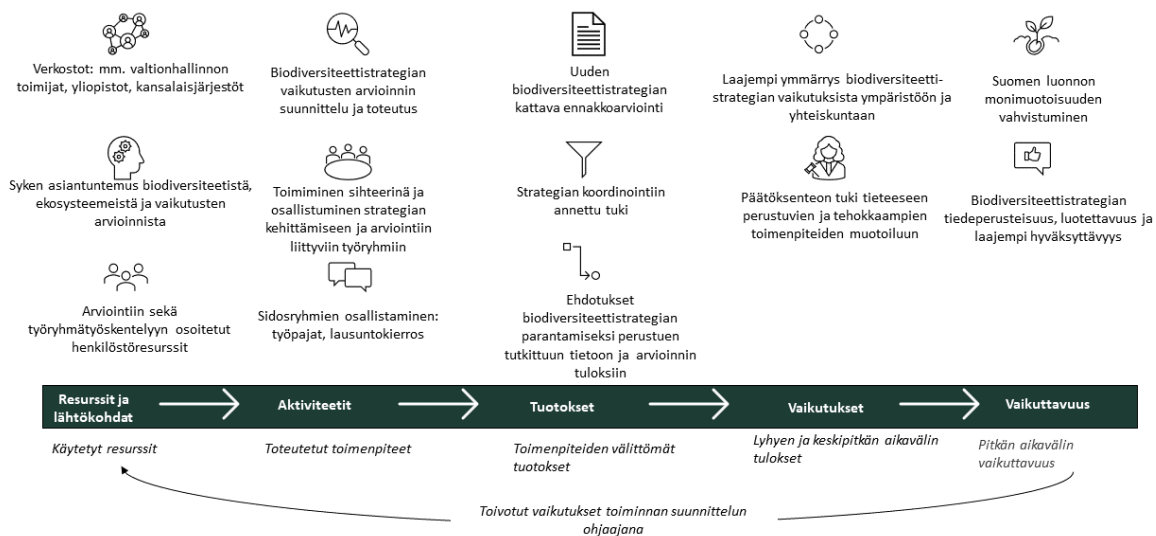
Verkostot: mm. valtionhallinnon toimijat, yliopistot, kansalaisjärjestöt

Syken asiantuntemus biodiversiteetistä, ekosysteemeistä ja vaikutusten arvioinnista

Arviointiin sekä työryhmätyöskentelyyn osoitetut henkilöstöresurssit

Biodiversiteettistrategian vaikutusten arvioinnin suunnittelu ja toteutus

Toimiminen sihteerinä ja osallistuminen strategian kehittämiseen ja arviointiin liittyviin työryhmiin

Sidosryhmien osallistaminen: työpajat, lausuntokierros

Uuden biodiversiteettistrategian kattava ennakkoarviointi

Strategian koordinointiin annettu tuki

Ehdotukset biodiversiteettistrategian parantamiseksi perustuen tutkittuun tietoon ja arvioinnin tuloksiin

Laajempi ymmärrys biodiversiteetti-strategian vaikutuksista ympäristöön ja yhteiskuntaan

Päätöksenteon tuki tieteeseen perustuvien ja tehokkaampien toimenpiteiden muotoiluun

Suomen luonnon monimuotoisuuden vahvistuminen

Biodiversiteettistrategian tiedeperusteisuus, luotettavuus ja laajempi hyväksyttävyys

Resurssit ja lähtökohdat

Aktiviteetit

Tuotokset

Vaikutukset

Vaikuttavuus

Käytetyt resurssit

Toteutetut toimenpiteet

Toimenpiteiden välittömät tuotokset

Lyhyen ja keskipitkän aikavälin tulokset

Pitkän aikavälin vaikuttavuus

Toivotut vaikutukset toiminnan suunnittelun ohjaajana